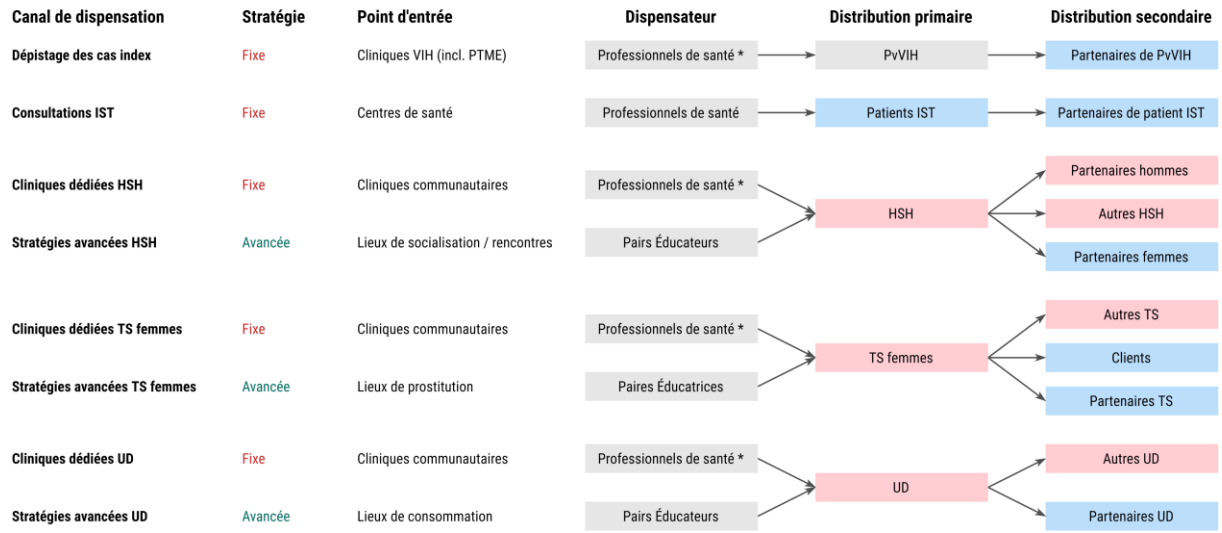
| Canal de dispensation | Stratégie | Point d'entrée | Dispensateur | Distribution primaire | Distribution secondaire |
|---|---|---|---|---|---|
| Dépistage des cas index | Fixe | Cliniques VIH (incl. PTME) | Professionnels de santé * | PvVIH | Partenaires de PvVIH |
| Consultations IST | Fixe | Centres de santé | Professionnels de santé | Patients IST | Partenaires de patient IST |
| Cliniques dédiées HSH | Fixe | Cliniques communautaires | Professionnels de santé * | HSH | Partenaires hommes |
| | | | | | Autres HSH |
| Stratégies avancées HSH | Avancée | Lieux de socialisation / rencontres | Pairs Éducateurs | | Partenaires femmes |
| Cliniques dédiées TS femmes | Fixe | Cliniques communautaires | Professionnels de santé * | TS femmes | Autres TS |
| | | | | | Clients |
| Stratégies avancées TS femmes | Avancée | Lieux de prostitution | Paires Éducatrices | | Partenaires TS |
| Cliniques dédiées UD | Fixe | Cliniques communautaires | Professionnels de santé * | UD | Autres UD |
| Stratégies avancées UD | Avancée | Lieux de consommation | Pairs Éducateurs | | Partenaires UD |